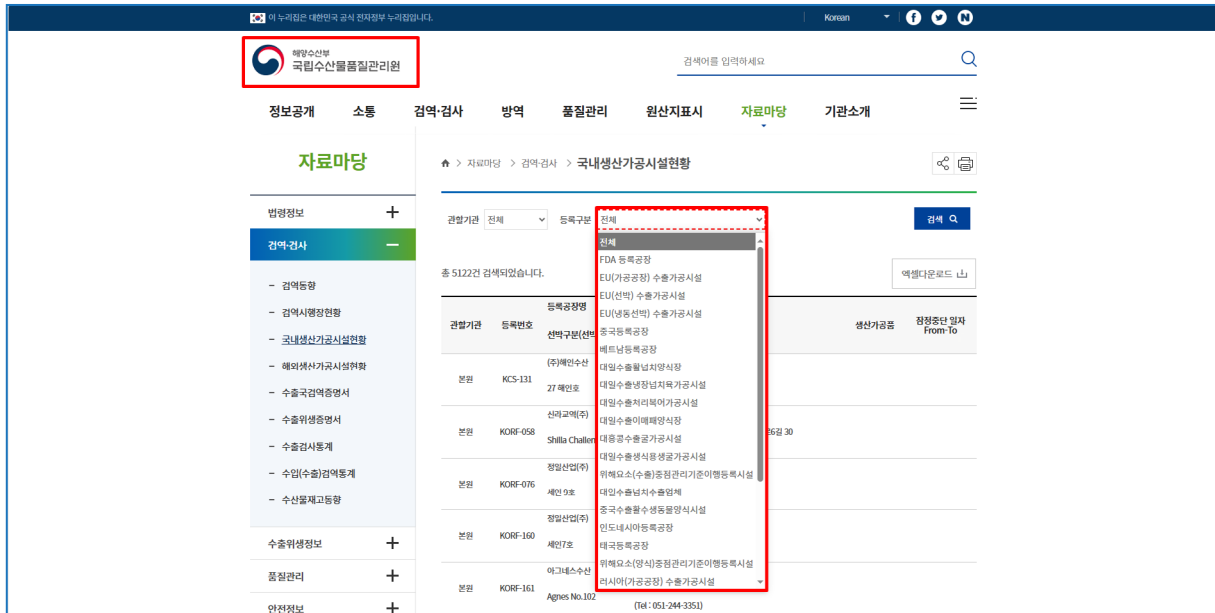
이 누리집은 대한민국 공식 전자정부 누리집입니다.

Korean

해양수산부
국립수산물품질관리원

검색어를 입력하세요

정보공개 소통 검역·검사 방역 품질관리 원산지표시 자료마당 기관소개

자료마당

자료마당 > 검역·검사 > 국내생산가공시설현황

법령정보
검역·검사
- 검역동향
- 검역시행장현황
- 국내생산가공시설현황
- 해외생산가공시설현황
- 수출국검역증명서
- 수출위생증명서
- 수출검사통계
- 수입(수출)검역통계
- 수산물재고동향
수출위생정보
품질관리
안전정보

관할기관 전체 등록구분 전체 검색

전체
FDA 등록공장
EU(가공공장) 수출가공시설
EU(선박) 수출가공시설
EU(냉동선박) 수출가공시설
중국등록공장
베트남등록공장
대일수출활넙치양식장
대일수출냉장넙치육가공시설
대일수출처리복어가공시설
대일수출이매패양식장
대중공수출굴가공시설
대일수출생식용생굴가공시설
위해요소(수출)중점관리기준이행등록시설
대일수출넙치수출업체
중국수출활수생동물양식시설
인도네시아등록공장
태국등록공장
위해요소(양식)중점관리기준이행등록시설
러시아(가공공장) 수출가공시설

총 5122건 검색되었습니다.

엑셀다운로드

| 관할기관 | 등록번호 | 등록공장명 선박구분(선박 | 생산가공품 | 잠정중단 일자 From-To |
|---|---|---|---|---|
| 본원 | KCS-131 | (주)해인수산 27 해인호 | | |
| 본원 | KORF-058 | 신라교역(주) Shilla Challen | 26길 30 | |
| 본원 | KORF-076 | 정일산업(주) 세인 9호 | | |
| 본원 | KORF-160 | 정일산업(주) 세인7호 | | |
| 본원 | KORF-161 | 아그네스수산 Agnes No.102 | (Tel : 051-244-3351) | |